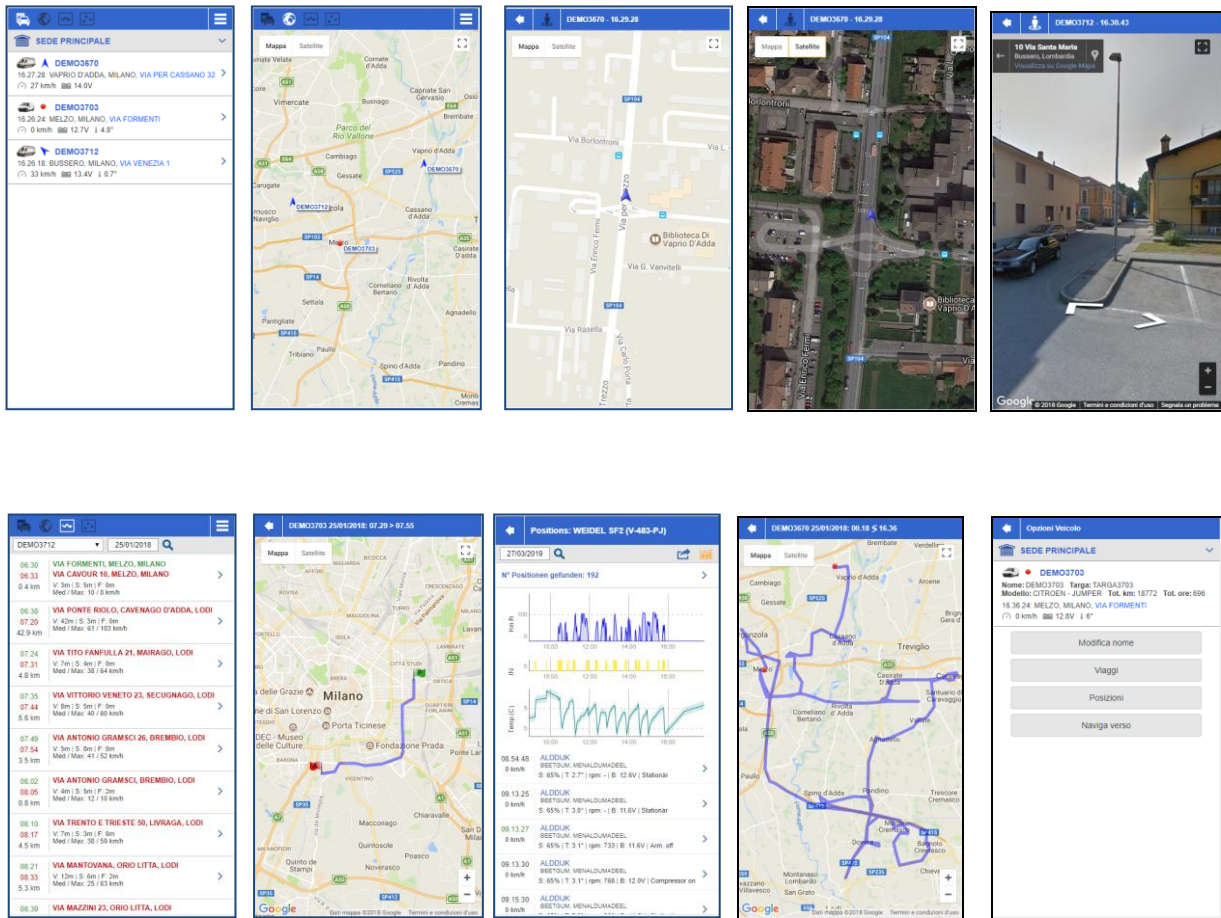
SEDE PRINCIPALE

DEMO3670
16.27.28 VAPRIO D'ADDA, MILANO, VIA PER CASSANO 32
27 km/h 14.0V

DEMO3703
16.26.24 MELZO, MILANO, VIA FORMENTI
0 km/h 12.7V 4.8°

DEMO3712
16.26.18 BUSSERO, MILANO, VIA VENEZIA 1
33 km/h 13.4V 0.7°

Mappa Satellite
Vimercate Busnago Parco del Rio Vallone Cambiago Gessate Vaprio d'Adda DEMO3670 DEMO3712 Melzo DEMO3703 Cassano d'Adda Truccazzano Rivolta d'Adda Comazzo Settala Pantigliate Paullo Tribiano Spino d'Adda Agnadello

DEMO3670 - 16.29.28
Mappa Satellite
Via Borlontroni Via per Cassano Biblioteca Di Vaprio D'Adda Via G. Vanvitelli Via Enrico Fermi Via Rasella Via Carlo Porta SP104

DEMO3670 - 16.29.28
Mappa Satellite
Biblioteca Di Vaprio D'Adda Via Enrico Fermi SP104

DEMO3712 - 16.30.43
10 Via Santa Maria
Bussero, Lombardia
Visualizza su Google Maps
Google © 2018 Google Termini e condizioni d'uso Segnala un problema

DEMO3712 25/01/2018
06.30 06.33 0.4 km VIA FORMENTI, MELZO, MILANO VIA CAVOUR 10, MELZO, MILANO V: 3m | S: 5m | F: 8m Med / Max: 10 / 8 km/h
06.38 07.20 42.9 km VIA PONTE RIOLO, CAVENAGO D'ADDA, LODI V: 42m | S: 3m | F: 0m Med / Max: 61 / 103 km/h
07.24 07.31 4.8 km VIA TITO FANFULLA 21, MAIRAGO, LODI V: 7m | S: 4m | F: 0m Med / Max: 38 / 64 km/h
07.35 07.44 5.6 km VIA VITTORIO VENETO 23, SECUGNAGO, LODI V: 8m | S: 5m | F: 0m Med / Max: 40 / 60 km/h
07.49 07.54 3.5 km VIA ANTONIO GRAMSCI 26, BREMBIO, LODI V: 5m | S: 8m | F: 0m Med / Max: 41 / 52 km/h
08.02 08.05 0.8 km VIA ANTONIO GRAMSCI, BREMBIO, LODI V: 4m | S: 5m | F: 0m Med / Max: 12 / 10 km/h
08.10 08.17 4.5 km VIA TRENTO E TRIESTE 50, LIVRAGA, LODI V: 7m | S: 3m | F: 0m Med / Max: 38 / 59 km/h
08.21 08.33 5.3 km VIA MANTOVANA, ORIO LITTA, LODI V: 12m | S: 6m | F: 2m Med / Max: 25 / 63 km/h
08.39 VIA MAZZINI 23, ORIO LITTA, LODI

DEMO3703 25/01/2018: 07.29 > 07.55
Mappa Satellite
Milano Porta Ticinese Fondazione Prada San Lorenzo Macconago Quintosole Chiaravalle Noverasco Quinto de Stampi
Google Dati mappa ©2018 Google Termini e condizioni d'uso

Positions: WEIDEL SF2 (V-483-PJ)
27/03/2019
N° Positionen gefunden: 192
Km/h
Temp.(C)
10:00 12:00 14:00 16:00
08.54.48 0 km/h ALDDIJK BEETGUM, MENALDUMADEEL S: 65% | T: 2.7° | rpm: - | B: 12.6V | Stationär
09.13.25 0 km/h ALDDIJK BEETGUM, MENALDUMADEEL S: 65% | T: 3.0° | rpm: - | B: 11.6V | Stationär
09.13.27 0 km/h ALDDIJK BEETGUM, MENALDUMADEEL S: 65% | T: 3.1° | rpm: 733 | B: 11.6V | Arm. off
09.13.30 0 km/h ALDDIJK BEETGUM, MENALDUMADEEL S: 65% | T: 3.1° | rpm: 760 | B: 12.8V | Compressor on
09.15.30 0 km/h ALDDIJK

DEMO3670 25/01/2018: 00.18 ≤ 16.36
Mappa Satellite
Brembate Cambiago Gessate Vaprio d'Adda Arcene Treviglio Cassano d'Adda Melzo Caravaggio Rivolta d'Adda Comazzo Spino d'Adda Pandino Crema Trescore Cremasco Dovera Bagnolo Cremasco Paullo Montanaso Lombardo San Grato
Google Dati mappa ©2018 Google Termini e condizioni d'uso

Opzioni Veicolo
SEDE PRINCIPALE
DEMO3703
Nome: DEMO3703 Targa: TARGA3703
Modello: CITROEN - JUMPER Tot. km: 18772 Tot. ore: 696
16.36.24: MELZO, MILANO, VIA FORMENTI
0 km/h 12.8V 6°
Modifica nome
Viaggi
Posizioni
Naviga verso